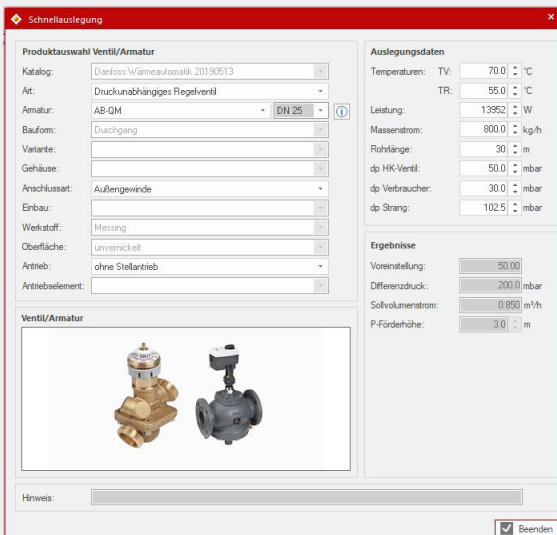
Schnellauslegung

Produktauswahl Ventil/Armatur

Katalog: Danfoss Wärmeautomatik 20190513
Art: Druckunabhängiges Regelventil
Armatur: AB-QM DN 25
Bauform: Durchgang
Variante:
Gehäuse:
Anschlussart: Außengewinde
Einbau:
Werkstoff: Messing
Oberfläche: unvernickelt
Antrieb: ohne Stellantrieb
Antriebselement:

Ventil/Armatur

Auslegungsdaten

| | | | |
|---|---|---|---|
| Temperaturen: | TV: | 70.0 | °C |
| | TR: | 55.0 | °C |
| Leistung: | | 13952 | W |
| Massenstrom: | | 800.0 | kg/h |
| Rohrlänge: | | 30 | m |
| dp HK-Ventil: | | 50.0 | mbar |
| dp Verbraucher: | | 30.0 | mbar |
| dp Strang: | | 102.5 | mbar |

Ergebnisse

| | | |
|---|---|---|
| Voreinstellung: | 50.00 | |
| Differenzdruck: | 200.0 | mbar |
| Sollvolumenstrom: | 0.850 | m³/h |
| P-Förderhöhe: | 3.0 | m |

Hinweis:

Beenden